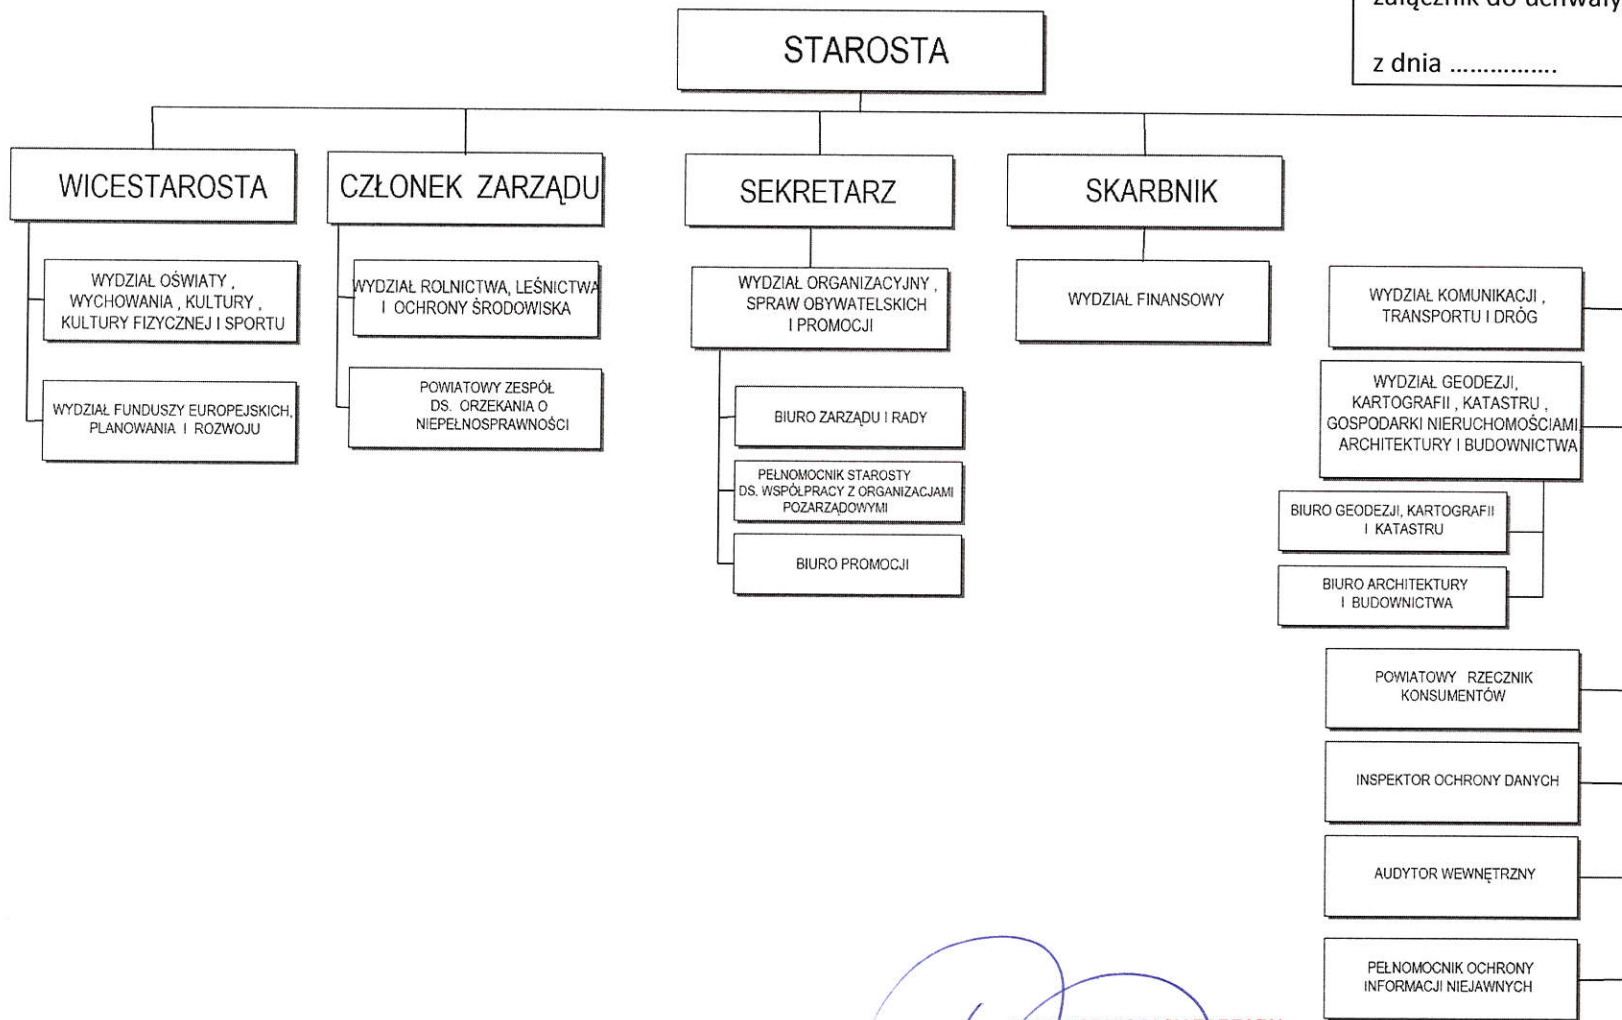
załącznik do uchwały
z dnia ...............

STAROSTA

WICESTAROSTA

WYDZIAŁ OŚWIATY , WYCHOWANIA , KULTURY , KULTURY FIZYCZNEJ I SPORTU

WYDZIAŁ FUNDUSZY EUROPEJSKICH, PLANOWANIA I ROZWOJU

CZŁONEK ZARZĄDU

WYDZIAŁ ROLNICTWA, LEŚNICTWA I OCHRONY ŚRODOWISKA

POWIATOWY ZESPÓŁ DS. ORZEKANIA O NIEPEŁNOSPRAWNOŚCI

SEKRETARZ

WYDZIAŁ ORGANIZACYJNY , SPRAW OBYWATELSKICH I PROMOCJI

BIURO ZARZĄDU I RADY

PEŁNOMOCNIK STAROSTY DS. WSPÓŁPRACY Z ORGANIZACJAMI POZARZĄDOWYMI

BIURO PROMOCJI

SKARBNIK

WYDZIAŁ FINANSOWY

WYDZIAŁ KOMUNIKACJI , TRANSPORTU I DRÓG

WYDZIAŁ GEODEZJI, KARTOGRAFII , KATASTRU , GOSPODARKI NIERUCHOMOŚCIAMI ARCHITEKTURY I BUDOWNICTWA

BIURO GEODEZJI, KARTOGRAFII I KATASTRU

BIURO ARCHITEKTURY I BUDOWNICTWA

POWIATOWY RZECZNIK KONSUMENTÓW

INSPEKTOR OCHRONY DANYCH

AUDYTOR WEWNĘTRZNY

PEŁNOMOCNIK OCHRONY INFORMACJI NIEJAWNYCH